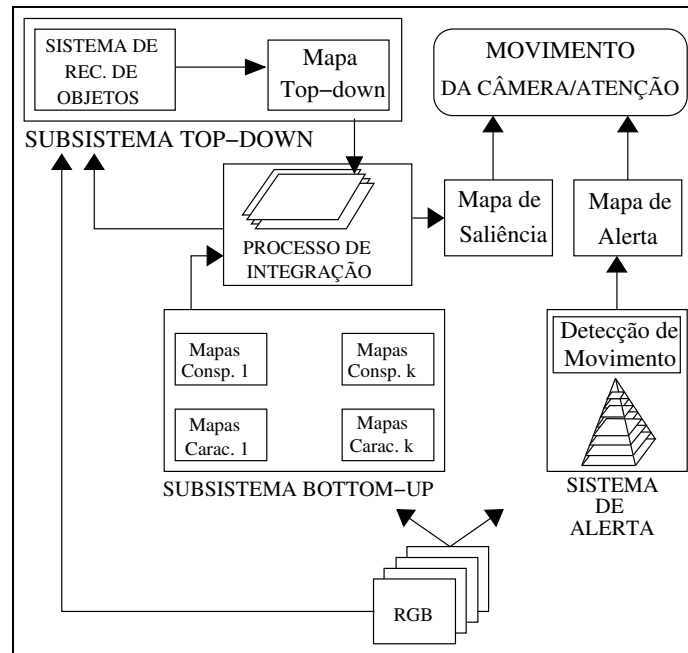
SISTEMA DE REC. DE OBJETOS

Mapa Top−down

SUBSISTEMA TOP−DOWN

MOVIMENTO DA CÂMERA/ATENÇÃO

PROCESSO DE INTEGRAÇÃO

Mapa de Saliência

Mapa de Alerta

Mapas Consp. 1

Mapas Consp. k

Mapas Carac. 1

Mapas Carac. k

SUBSISTEMA BOTTOM−UP

Detecção de Movimento

SISTEMA DE ALERTA

RGB